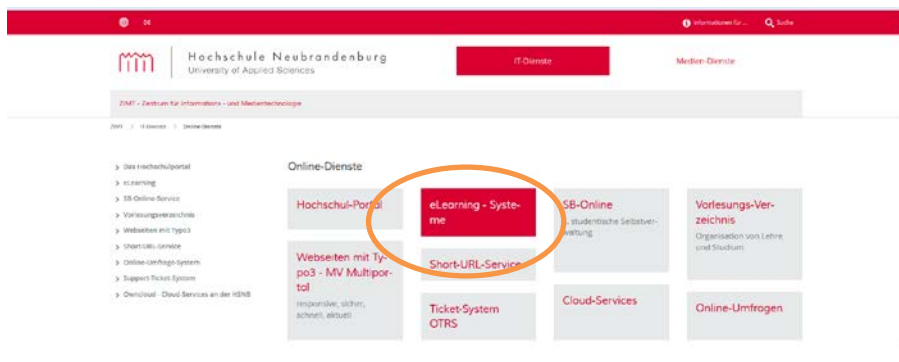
DE

Informationen für ... Suche

Hochschule Neubrandenburg
University of Applied Sciences

IT-Dienste

Medien-Dienste

ZIMT - Zentrum für Informations - und Medientechnologie

ZIMT > IT-Dienste > Online-Dienste

> Das Hochschulportal
> eLearning
> SB-Online-Service
> Vorlesungsverzeichnis
> Webseiten mit Typo3
> Short-URL-Service
> Online-Umfrage-System
> Support-Ticket-System
> Owncloud - Cloud Services an der HSNB

Online-Dienste

Hochschul-Portal

eLearning - Systeme

SB-Online
... studentische Selbstverwaltung

Vorlesungs-Verzeichnis
Organisation von Lehre und Studium

Webseiten mit Typo3 - MV Multiportal
responsive, sicher, schnell, aktuell

Short-URL-Service

Ticket-System OTRS

Cloud-Services

Online-Umfragen